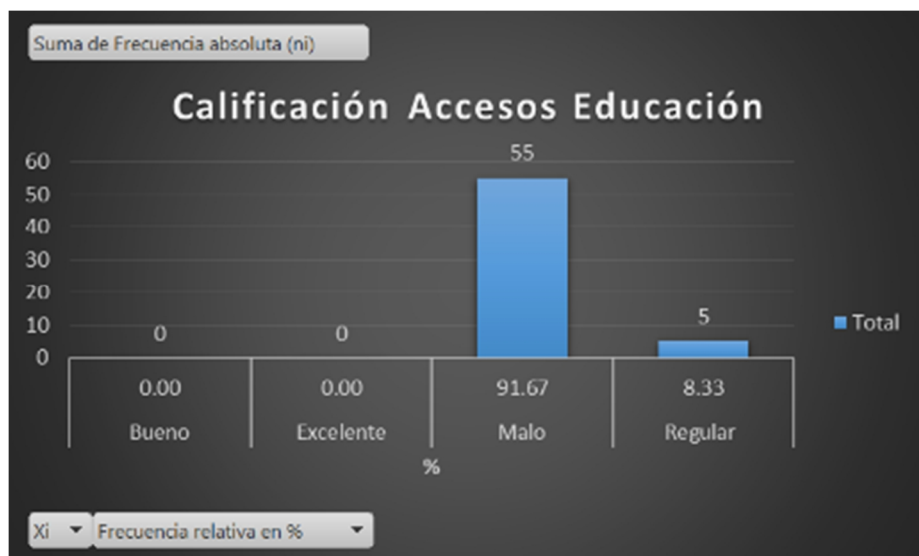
Suma de Frecuencia absoluta (ni)

Calificación Accesos Educación

60
50
40
30
20
10
0

0 0 55 5

Total

| 0.00 | 0.00 | 91.67 | 8.33 |
|---|---|---|---|
| Bueno | Excelente | Malo | Regular |

%

Xi ▾ Frecuencia relativa en % ▾